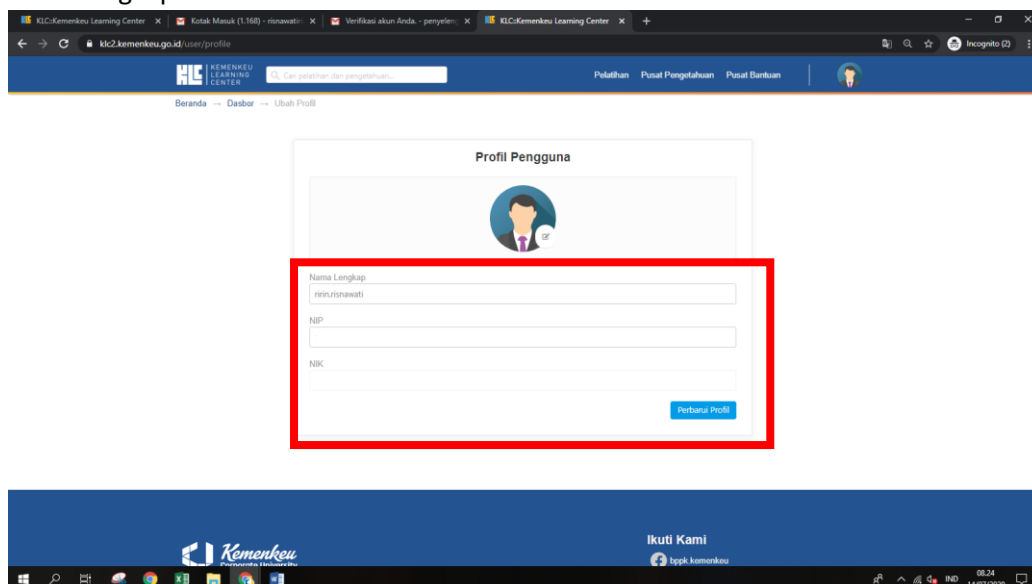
KLC::Kemenkeu Learning Center × | Kotak Masuk (1.168) - risnawati × | Verifikasi akun Anda. - penyelen × | KLC::Kemenkeu Learning Center × +

klc2.kemenkeu.go.id/user/profile

Incognito (2)

KLC KEMENKEU LEARNING CENTER

Cari pelatihan dan pengetahuan...

Pelatihan Pusat Pengetahuan Pusat Bantuan

Beranda → Dasbor → Ubah Profil

Profil Pengguna

Nama Lengkap

ririn.risnawati

NIP

NIK

Perbarui Profil

Ikuti Kami

bppk.kemenkeu

Kemenkeu Corporate University

IND 08.24 14/07/2020